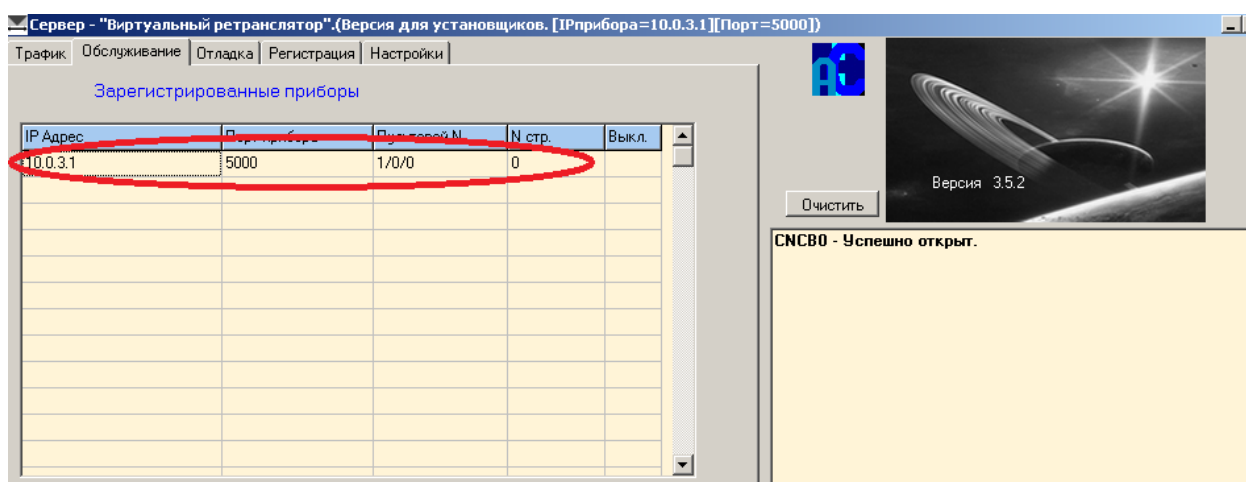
Сервер - "Виртуальный ретранслятор".(Версия для установщиков. [IPприбора=10.0.3.1][Порт=5000])

Трафик | Обслуживание | Отладка | Регистрация | Настройки

Зарегистрированные приборы

| IP Адрес | Порт прибора | Пультов N. | N стр. | Выкл. |
|---|---|---|---|---|
| 10.0.3.1 | 5000 | 1/0/0 | 0 | |

Очистить

Версия 3.5.2

CNCB0 - Успешно открыт.